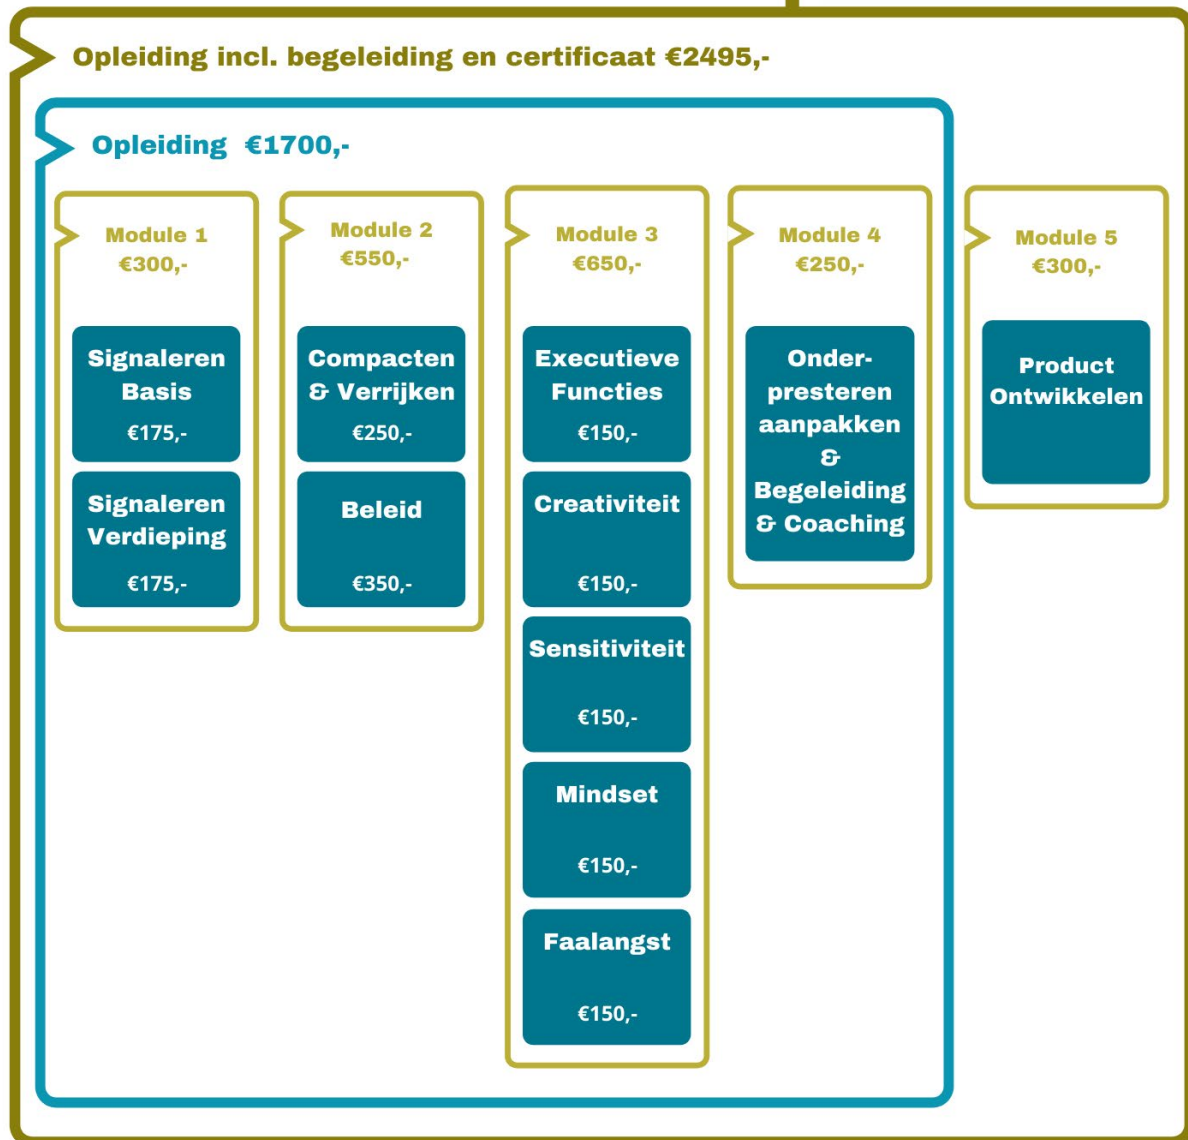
Opleiding incl. begeleiding en certificaat €2495,-

Opleiding €1700,-

Module 1
€300,-

Signaleren Basis
€175,-

Signaleren Verdieping
€175,-

Module 2
€550,-

Compacten & Verrijken
€250,-

Beleid
€350,-

Module 3
€650,-

Executieve Functies
€150,-

Creativiteit
€150,-

Sensitiviteit
€150,-

Mindset
€150,-

Faalangst
€150,-

Module 4
€250,-

Onderpresteren aanpakken & Begeleiding & Coaching

Module 5
€300,-

Product Ontwikkelen